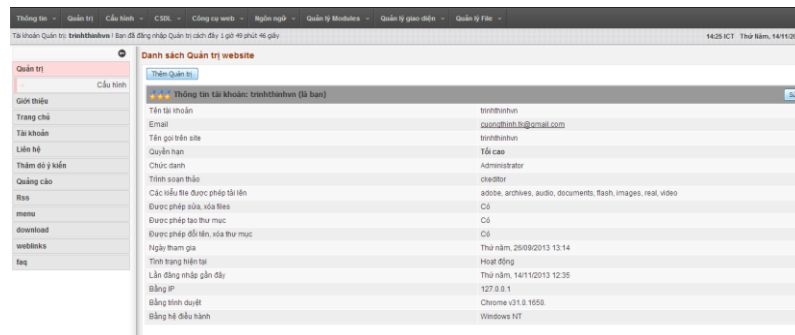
Thông tin · Quản trị · Cấu hình · CSDL · Công cụ web · Ngôn ngữ · Quản lý Modules · Quản lý giao diện · Quản lý File ·

Tài khoản Quản trị: trinhthinhvn | Bạn đã đăng nhập Quản trị cách đây 1 giờ 49 phút 46 giây

14:25 ICT Thứ Năm, 14/11/20

Quản trị
Cấu hình
Giới thiệu
Trang chủ
Tài khoản
Liên hệ
Thăm dò ý kiến
Quảng cáo
Rss
menu
download
weblinks
faq

Danh sách Quản trị website

Thêm Quản trị

Thông tin tài khoản: trinhthinhvn (là bạn)

Sử

| | |
|---|---|
| Tên tài khoản | trinhthinhvn |
| Email | cuongthinh.tt@gmail.com |
| Tên gọi trên site | trinhthinhvn |
| Quyền hạn | Tối cao |
| Chức danh | Administrator |
| Trình soạn thảo | ckeditor |
| Các kiểu file được phép tải lên | adobe, archives, audio, documents, flash, images, real, video |
| Được phép sửa, xóa files | Có |
| Được phép tạo thư mục | Có |
| Được phép đổi tên, xóa thư mục | Có |
| Ngày tham gia | Thứ năm, 26/09/2013 13:14 |
| Tình trạng hiện tại | Hoạt động |
| Lần đăng nhập gần đây | Thứ năm, 14/11/2013 12:35 |
| Bằng IP | 127.0.0.1 |
| Bằng trình duyệt | Chrome v31.0.1650. |
| Bằng hệ điều hành | Windows NT |